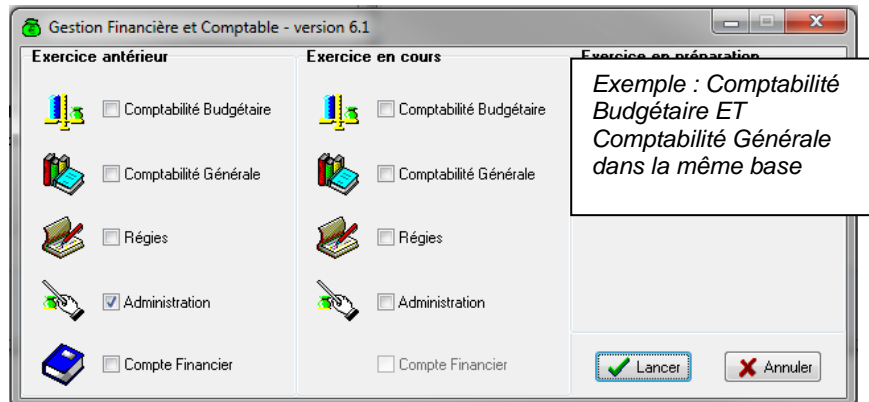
Gestion Financière et Comptable - version 6.1

Exercice antérieur

Comptabilité Budgétaire

Comptabilité Générale

Régies

Administration

Compte Financier

Exercice en cours

Comptabilité Budgétaire

Comptabilité Générale

Régies

Administration

Compte Financier

Exercice en préparation

Exemple : Comptabilité Budgétaire ET Comptabilité Générale dans la même base

Lancer

Annuler